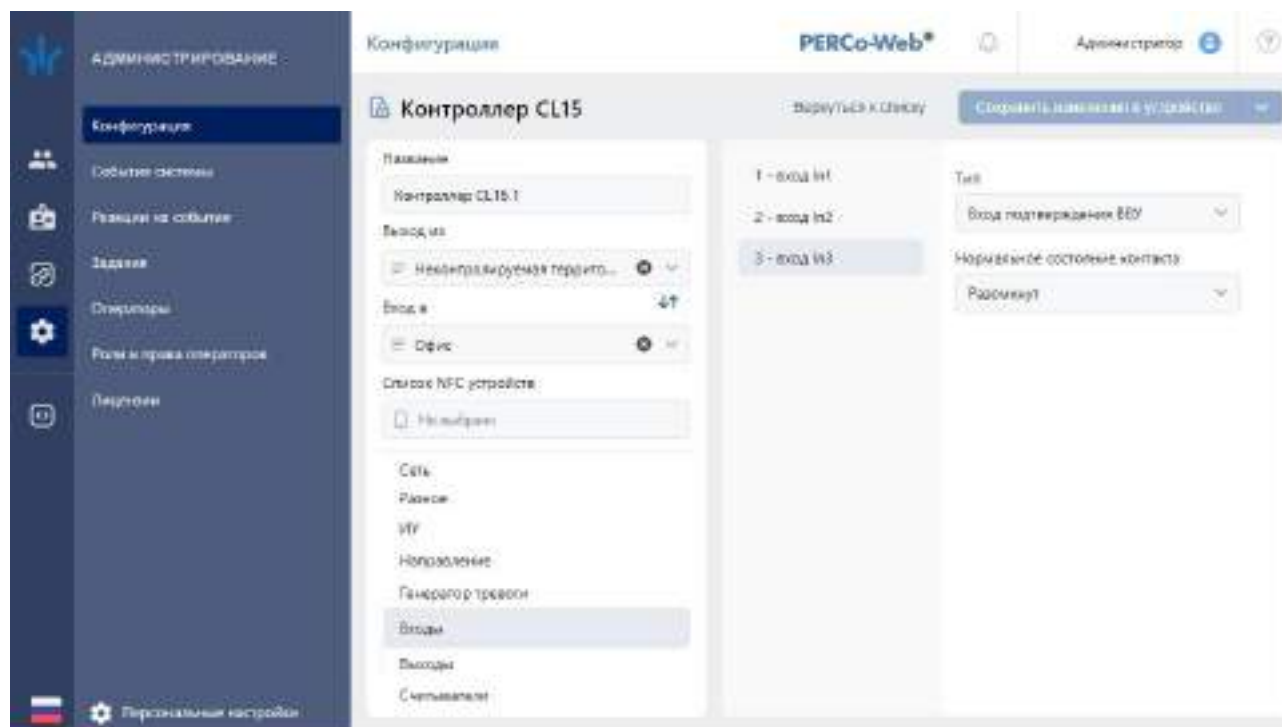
АДМИНИСТРИРОВАНИЕ

Конфигурация

События системы

Реакции на события

Задания

Операторы

Роли и права операторов

Лицензии

Персональные настройки

Конфигурация

PERCo-Web®

Администратор

Контроллер CL15

Вернуться к списку

Сохранить изменения в устройство

Название

Контроллер CL15.1

Выход из

Неконтролируемая террито...

Вход в

Офис

Список NFC устройств

Не выбран

Сеть

Размер

ИУ

Направление

Генератор тревоги

Входы

Выходы

Считыватели

1 - вход In1

2 - вход In2

3 - вход In3

Тип

Вход подтверждения ВВУ

Нормальное состояние контакта

Разомкнут